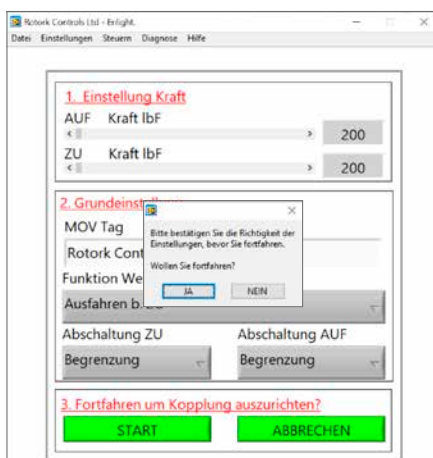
Rotork Controls Ltd - Enlight.
Datei Einstellungen Steuern Diagnose Hilfe

1. Einstellung Kraft
AUF Kraft lbF
200
ZU Kraft lbF
200

2. Grundeinst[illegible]
MOV Tag
Rotork Cont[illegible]
Funktion We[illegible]
Ausfahren b.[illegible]

Bitte bestätigen Sie die Richtigkeit der Einstellungen, bevor Sie fortfahren.

Wollen Sie fortfahren?

JA NEIN

Abschaltung ZU
Begrenzung
Abschaltung AUF
Begrenzung

3. Fortfahren um Kopplung auszurichten?
START
ABBRECHEN